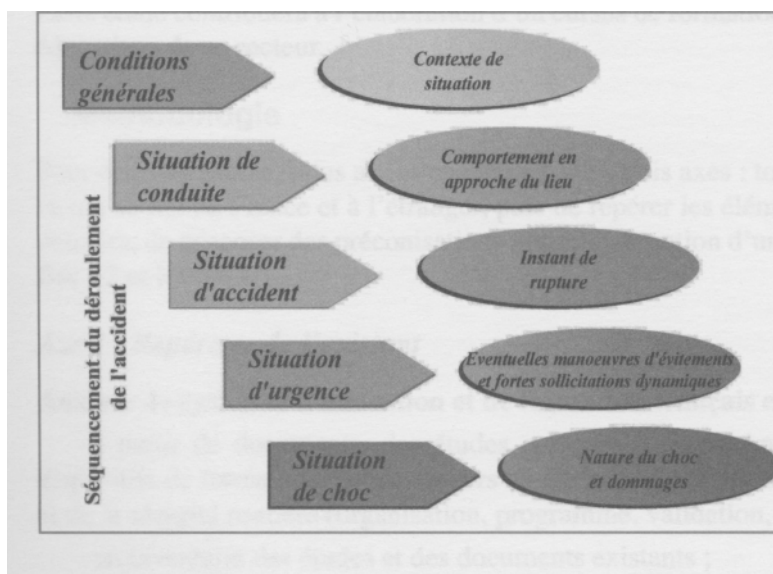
Séquencement du déroulement de l'accident

Conditions générales

Contexte de situation

Situation de conduite

Comportement en approche du lieu

Situation d'accident

Instant de rupture

Situation d'urgence

Eventuelles manoeuvres d'évitements et fortes sollicitations dynamiques

Situation de choc

Nature du choc et dommages